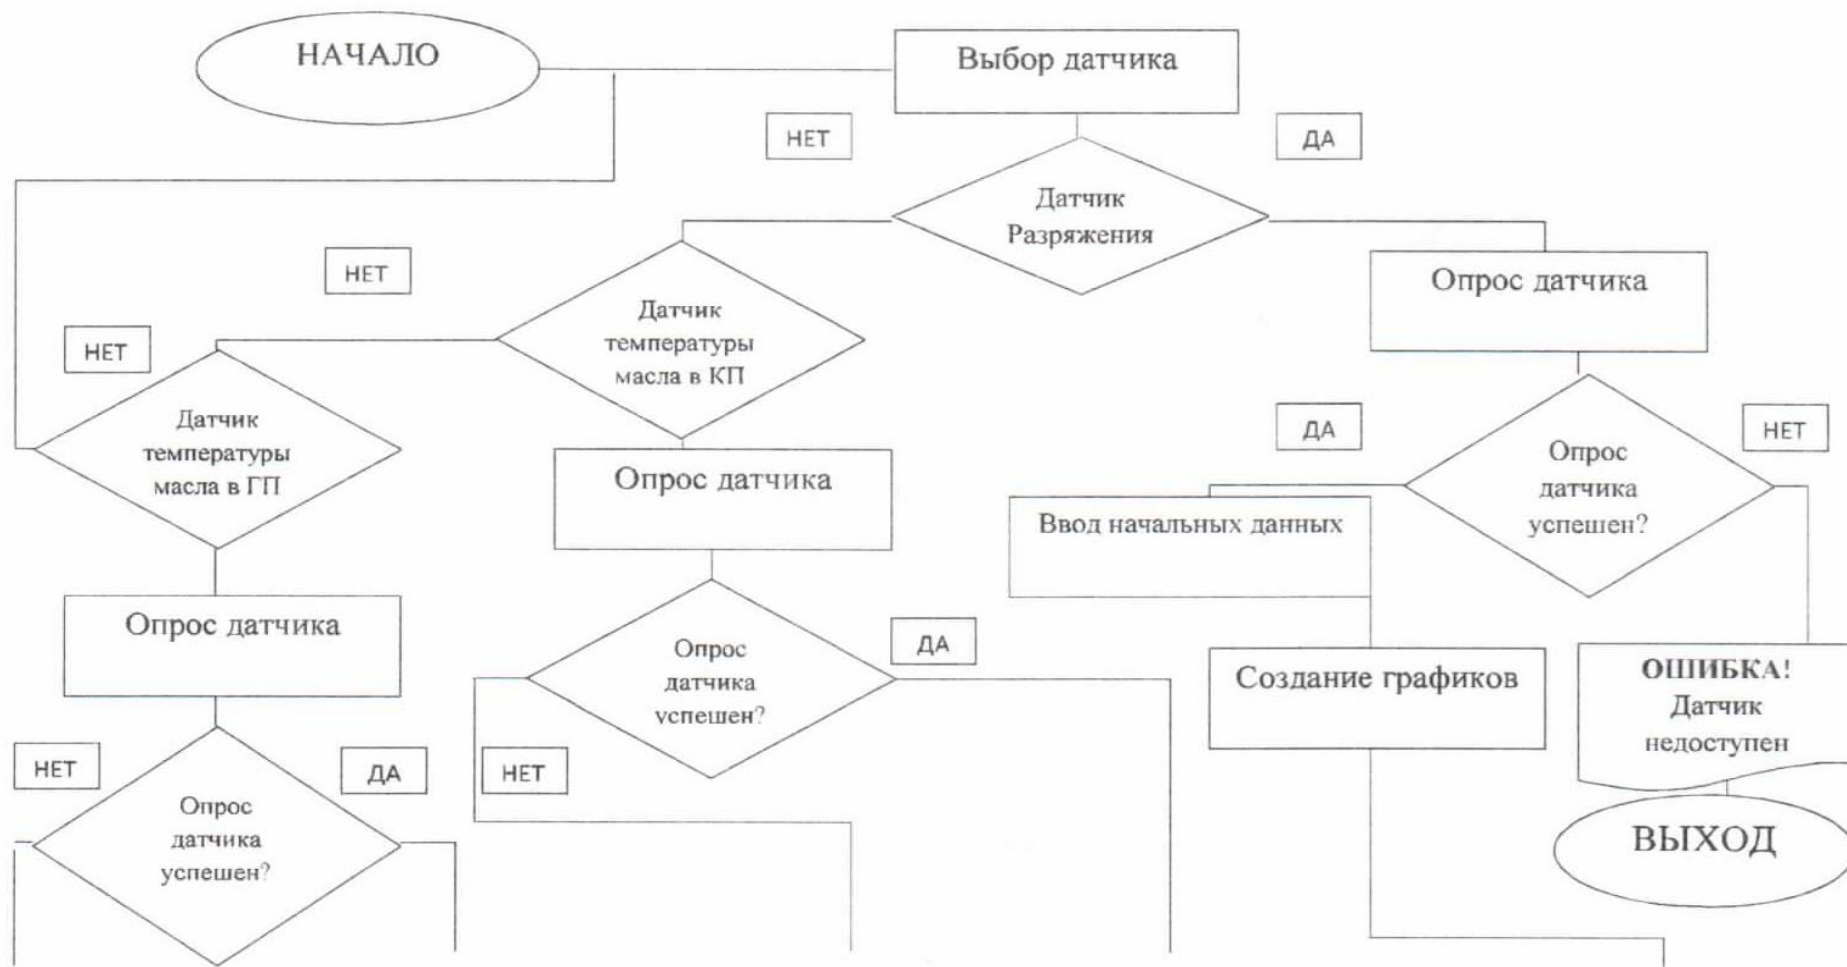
НАЧАЛО

Выбор датчика

НЕТ

ДА

Датчик Разряжения

НЕТ

Опрос датчика

НЕТ

Датчик температуры масла в КП

Датчик температуры масла в ГП

ДА

НЕТ

Опрос датчика успешен?

Опрос датчика

Ввод начальных данных

Опрос датчика

ДА

Опрос датчика успешен?

Создание графиков

ОШИБКА! Датчик недоступен

НЕТ

ДА

НЕТ

Опрос датчика успешен?

ВЫХОД